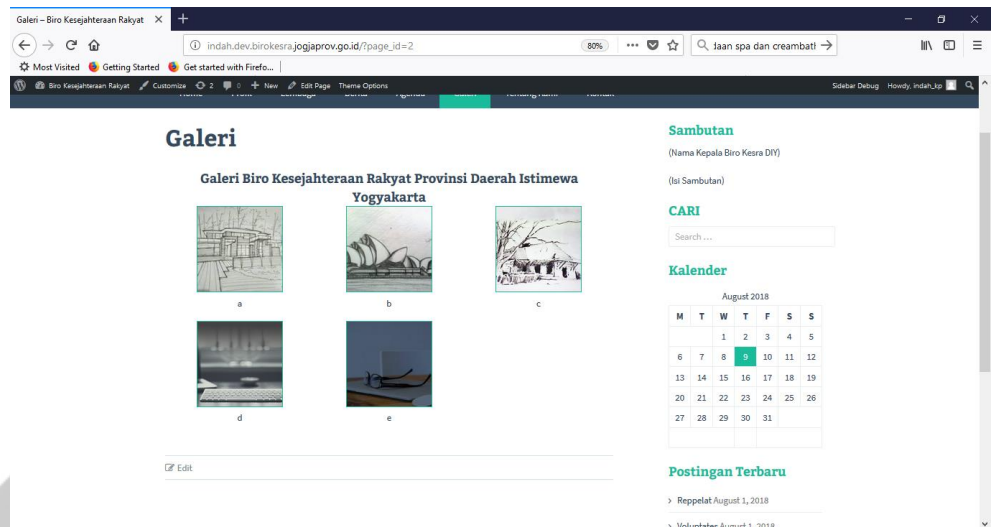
Galeri – Biro Kesejahteraan Rakyat ×

indah.dev.birokesra.jogjaprov.go.id/?page_id=2

80%

daan spa dan creambatl →

Most Visited Getting Started Get started with Firefo...

Biro Kesejahteraan Rakyat Customize 2 0 New Edit Page Theme Options

Sidebar Debug Howdy, indah_kp

# Galeri

**Galeri Biro Kesejahteraan Rakyat Provinsi Daerah Istimewa Yogyakarta**

a

b

c

d

e

Edit

**Sambutan**

(Nama Kepala Biro Kesra DIY)

(Isi Sambutan)

**CARI**

Search ...

**Kalender**

August 2018

| M | T | W | T | F | S | S |
|---|---|---|---|---|---|---|
| | | 1 | 2 | 3 | 4 | 5 |
| 6 | 7 | 8 | 9 | 10 | 11 | 12 |
| 13 | 14 | 15 | 16 | 17 | 18 | 19 |
| 20 | 21 | 22 | 23 | 24 | 25 | 26 |
| 27 | 28 | 29 | 30 | 31 | | |

**Postingan Terbaru**

Reppelat August 1, 2018

Voluptates August 1, 2018